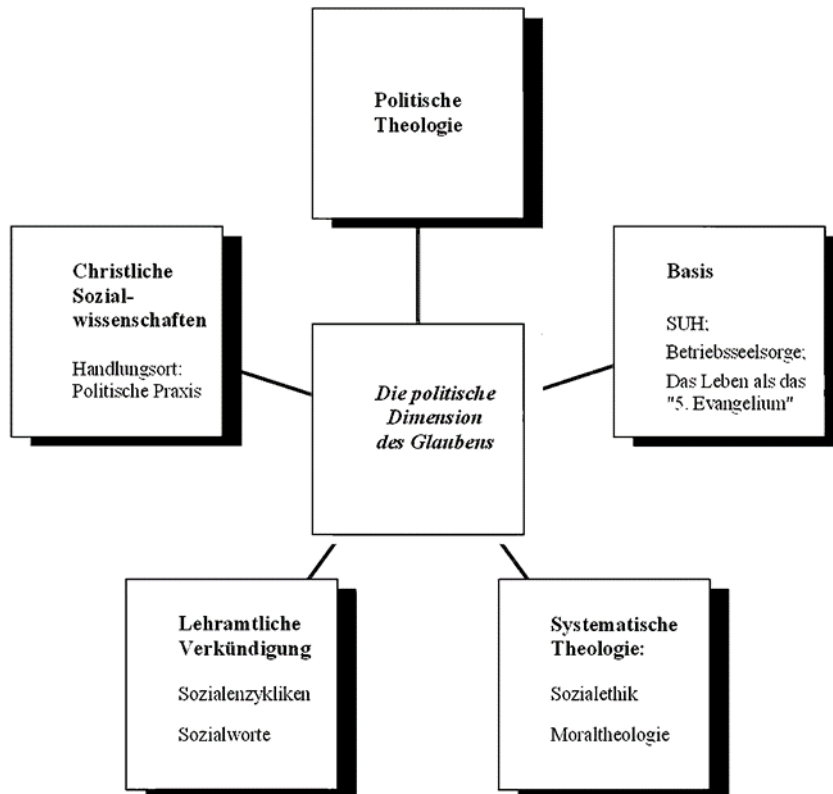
Politische Theologie

Christliche Sozialwissenschaften

Handlungsort: Politische Praxis

Die politische Dimension des Glaubens

Basis

SUH; Betriebsseelsorge; Das Leben als das "5. Evangelium"

Lehramtliche Verkündigung

Sozialenzykliken

Sozialworte

Systematische Theologie:

Sozialethik

Moraltheologie